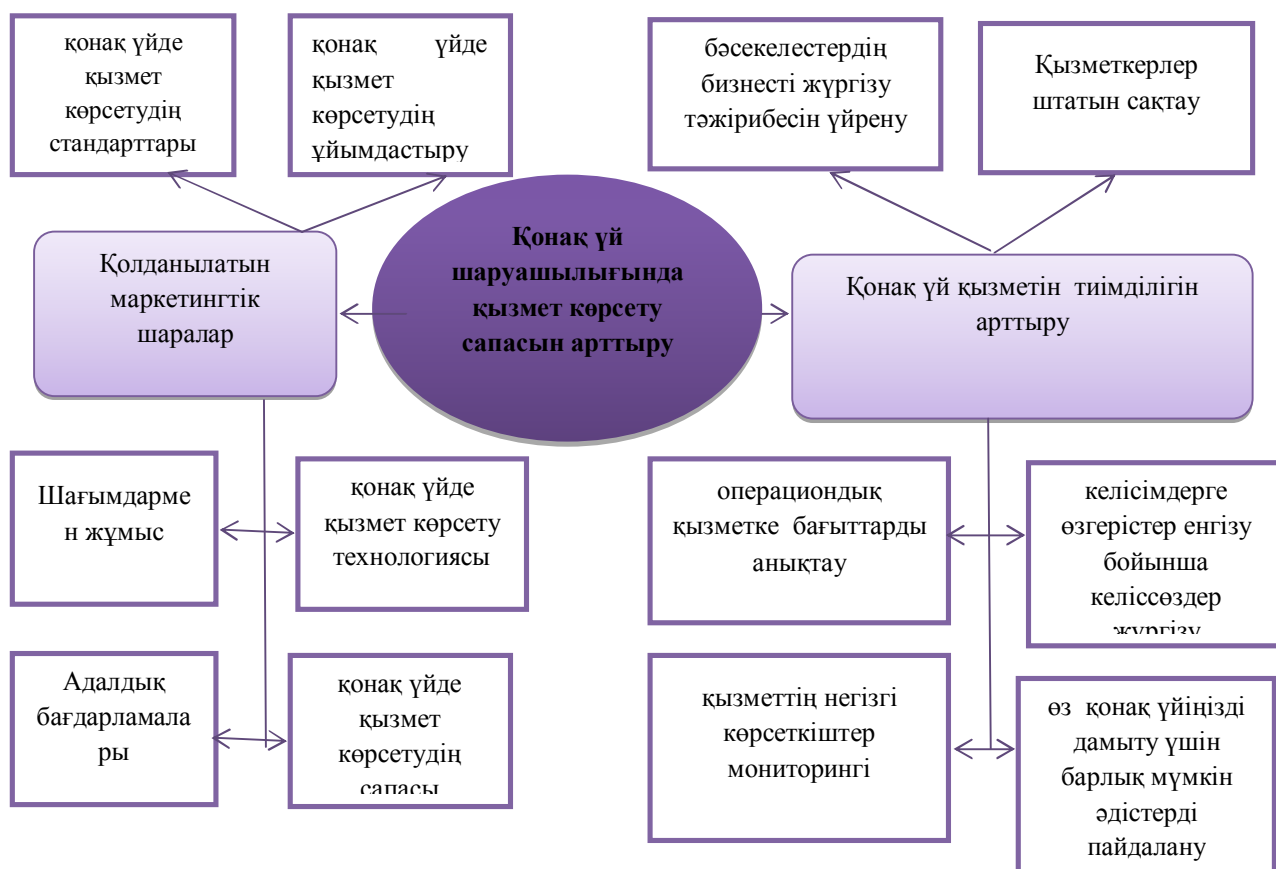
қонақ үйде қызмет көрсетудің стандарттары

қонақ үйде қызмет көрсетудің ұйымдастыру

бәсекелестердің бизнесті жүргізу тәжірибесін үйрену

Қызметкерлер штатын сақтау

Қолданылатын маркетингтік шаралар

Қонақ үй шаруашылығында қызмет көрсету сапасын арттыру

Қонақ үй қызметін тиімділігін арттыру

Шағымдармен жұмыс

қонақ үйде қызмет көрсету технологиясы

операциондық қызметке бағыттарды анықтау

келісімдерге өзгерістер енгізу бойынша келіссөздер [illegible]

Адалдық бағдарламалары

қонақ үйде қызмет көрсетудің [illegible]

қызметтің негізгі көрсеткіштер мониторингі

өз қонақ үйіңізді дамыту үшін барлық мүмкін әдістерді пайдалану